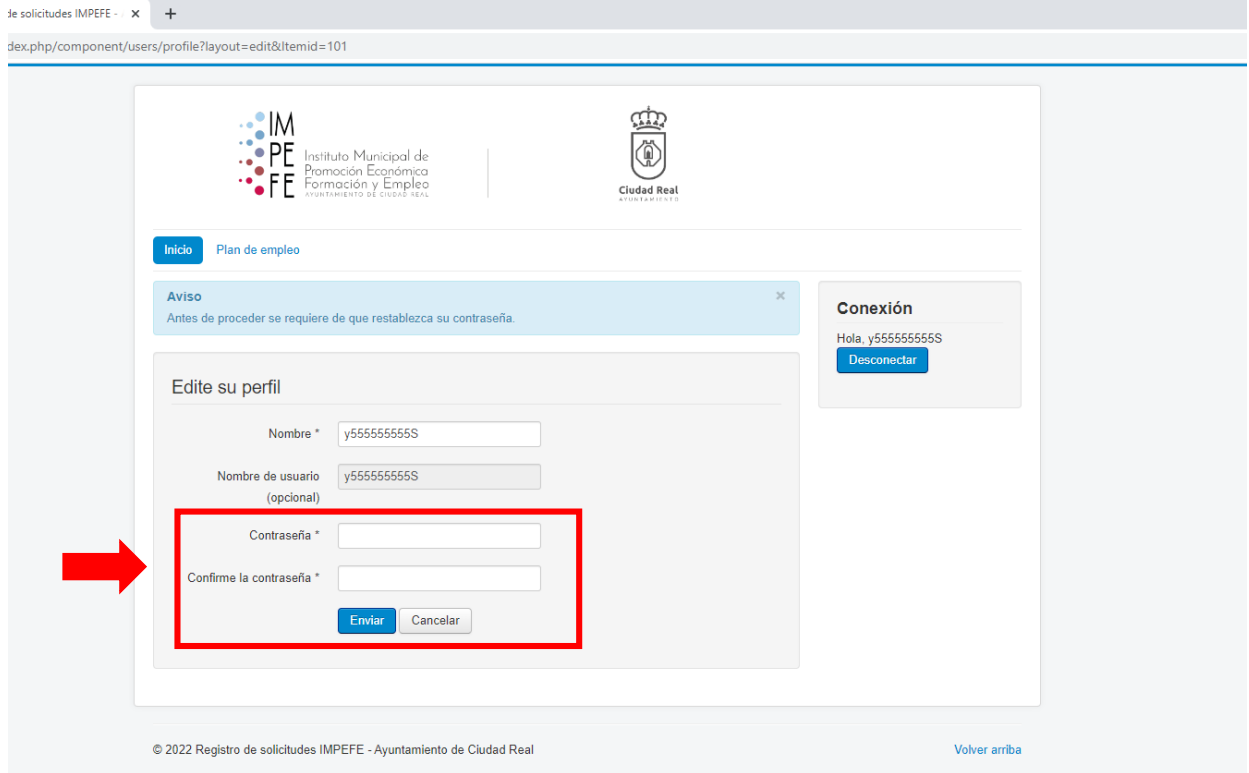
de solicitudes IMPEFE - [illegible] ×  +

dex.php/component/users/profile?layout=edit&Itemid=101

IM
PE
FE
Instituto Municipal de Promoción Económica Formación y Empleo
AYUNTAMIENTO DE CIUDAD REAL

Ciudad Real
AYUNTAMIENTO

Inicio  Plan de empleo

Aviso ×
Antes de proceder se requiere de que restablezca su contraseña.

Edite su perfil

Nombre * y555555555S

Nombre de usuario (opcional) y555555555S

Contraseña *

Confirme la contraseña *

Enviar  Cancelar

Conexión
Hola, y555555555S
Desconectar

© 2022 Registro de solicitudes IMPEFE - Ayuntamiento de Ciudad Real

Volver arriba